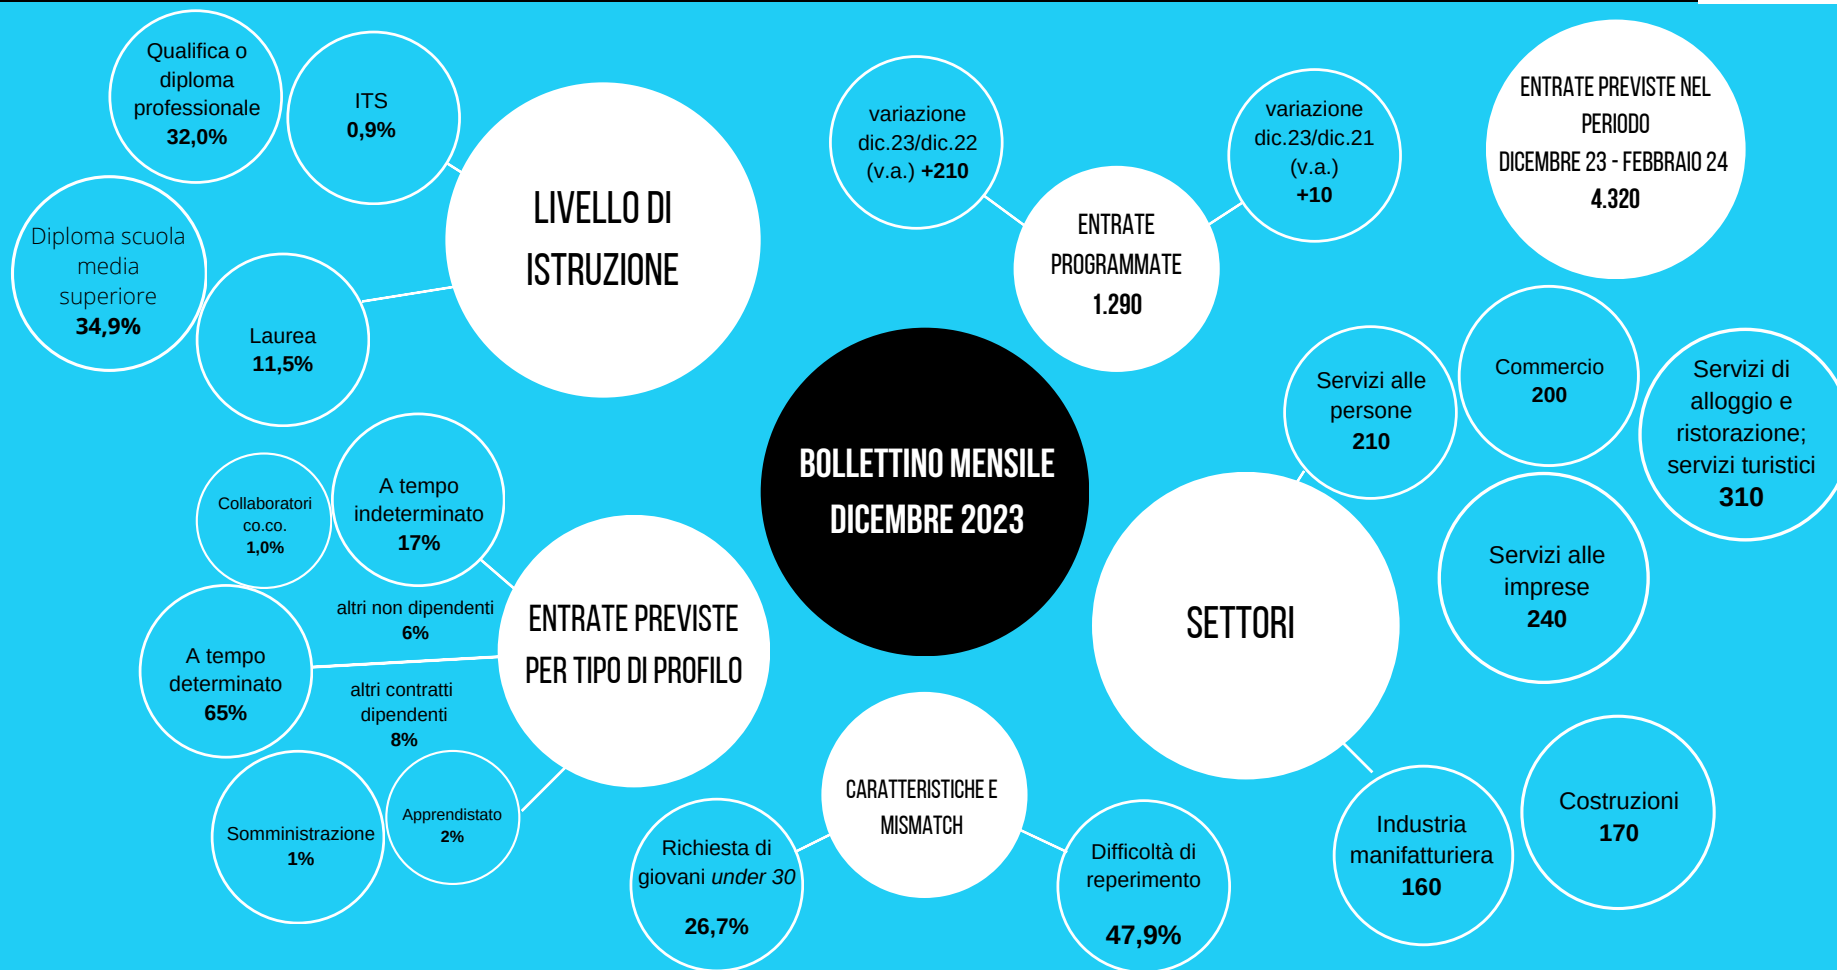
Qualifica o diploma professionale
32,0%

ITS
0,9%

LIVELLO DI ISTRUZIONE

Diploma scuola media superiore
34,9%

Laurea
11,5%

variazione dic.23/dic.22 (v.a.) +210

ENTRATE PROGRAMMATE
1.290

variazione dic.23/dic.21 (v.a.) +10

ENTRATE PREVISTE NEL PERIODO
DICEMBRE 23 - FEBBRAIO 24
4.320

BOLLETTINO MENSILE DICEMBRE 2023

Servizi alle persone
210

Commercio
200

Servizi di alloggio e ristorazione; servizi turistici
310

SETTORI

Servizi alle imprese
240

Collaboratori co.co.
1,0%

A tempo indeterminato
17%

altri non dipendenti
6%

ENTRATE PREVISTE PER TIPO DI PROFILO

A tempo determinato
65%

altri contratti dipendenti
8%

Somministrazione
1%

Apprendistato
2%

CARATTERISTICHE E MISMATCH

Richiesta di giovani under 30
26,7%

Difficoltà di reperimento
47,9%

Industria manifatturiera
160

Costruzioni
170